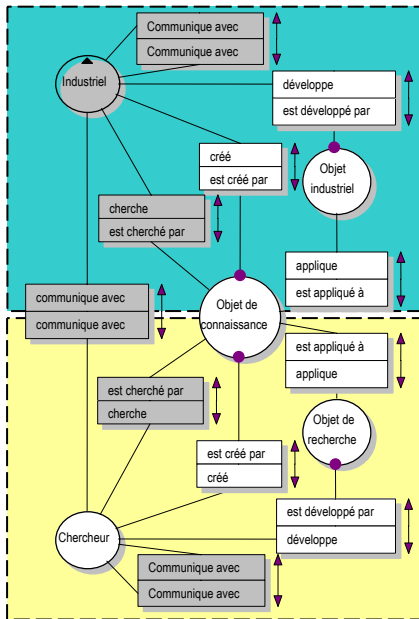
Communique avec
Communique avec

Industriel

développe
est développé par

créé
est créé par

Objet industriel

cherche
est cherché par

applique
est appliqué à

communique avec
communique avec

Objet de connaissance

est appliqué à
applique

est cherché par
cherche

Objet de recherche

est créé par
créé

est développé par
développe

Chercheur

Communique avec
Communique avec